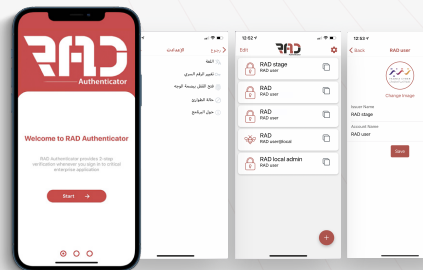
RAD
Authenticator

Welcome to RAD Authenticator

RAD Authenticator provides 2-step verification whenever you sign in to critical enterprise application

Start

الإعدادات
رجوع
اللغة
تغيير الرقم السري
فتح القفل ببصمة الوجه
حالة الطوارئ
حول البرنامج

12:52
Edit
RAD
RAD stage
RAD user
RAD
RAD user
RAD
RAD user
RAD
RAD user@local
RAD local admin
RAD user

12:53
Back
RAD user
Change image
Issuer Name
RAD stage
Account Name
RAD user
Save